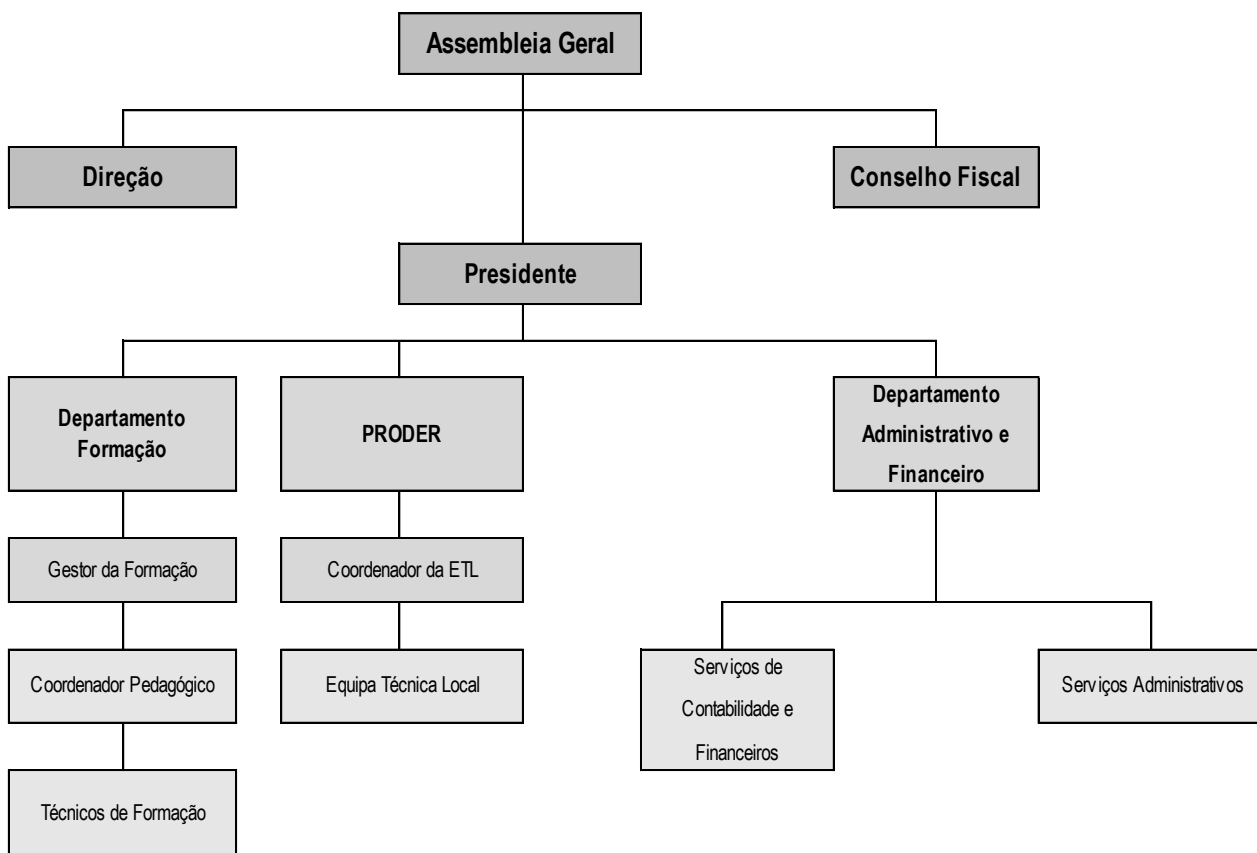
Assembleia Geral

Direção

Conselho Fiscal

Presidente

Departamento Formação

PRODER

Departamento Administrativo e Financeiro

Gestor da Formação

Coordenador Pedagógico

Técnicos de Formação

Coordenador da ETL

Equipa Técnica Local

Serviços de Contabilidade e Financeiros

Serviços Administrativos